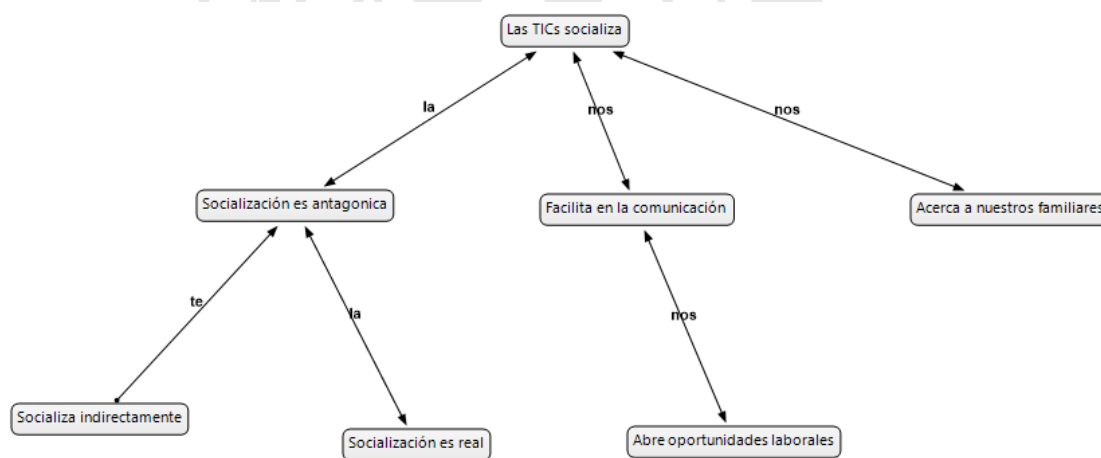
Las TICs socializa

la

nos

nos

Socialización es antagonica

Facilita en la comunicación

Acerca a nuestros familiares

te

la

nos

Socializa indirectamente

Socialización es real

Abre oportunidades laborales